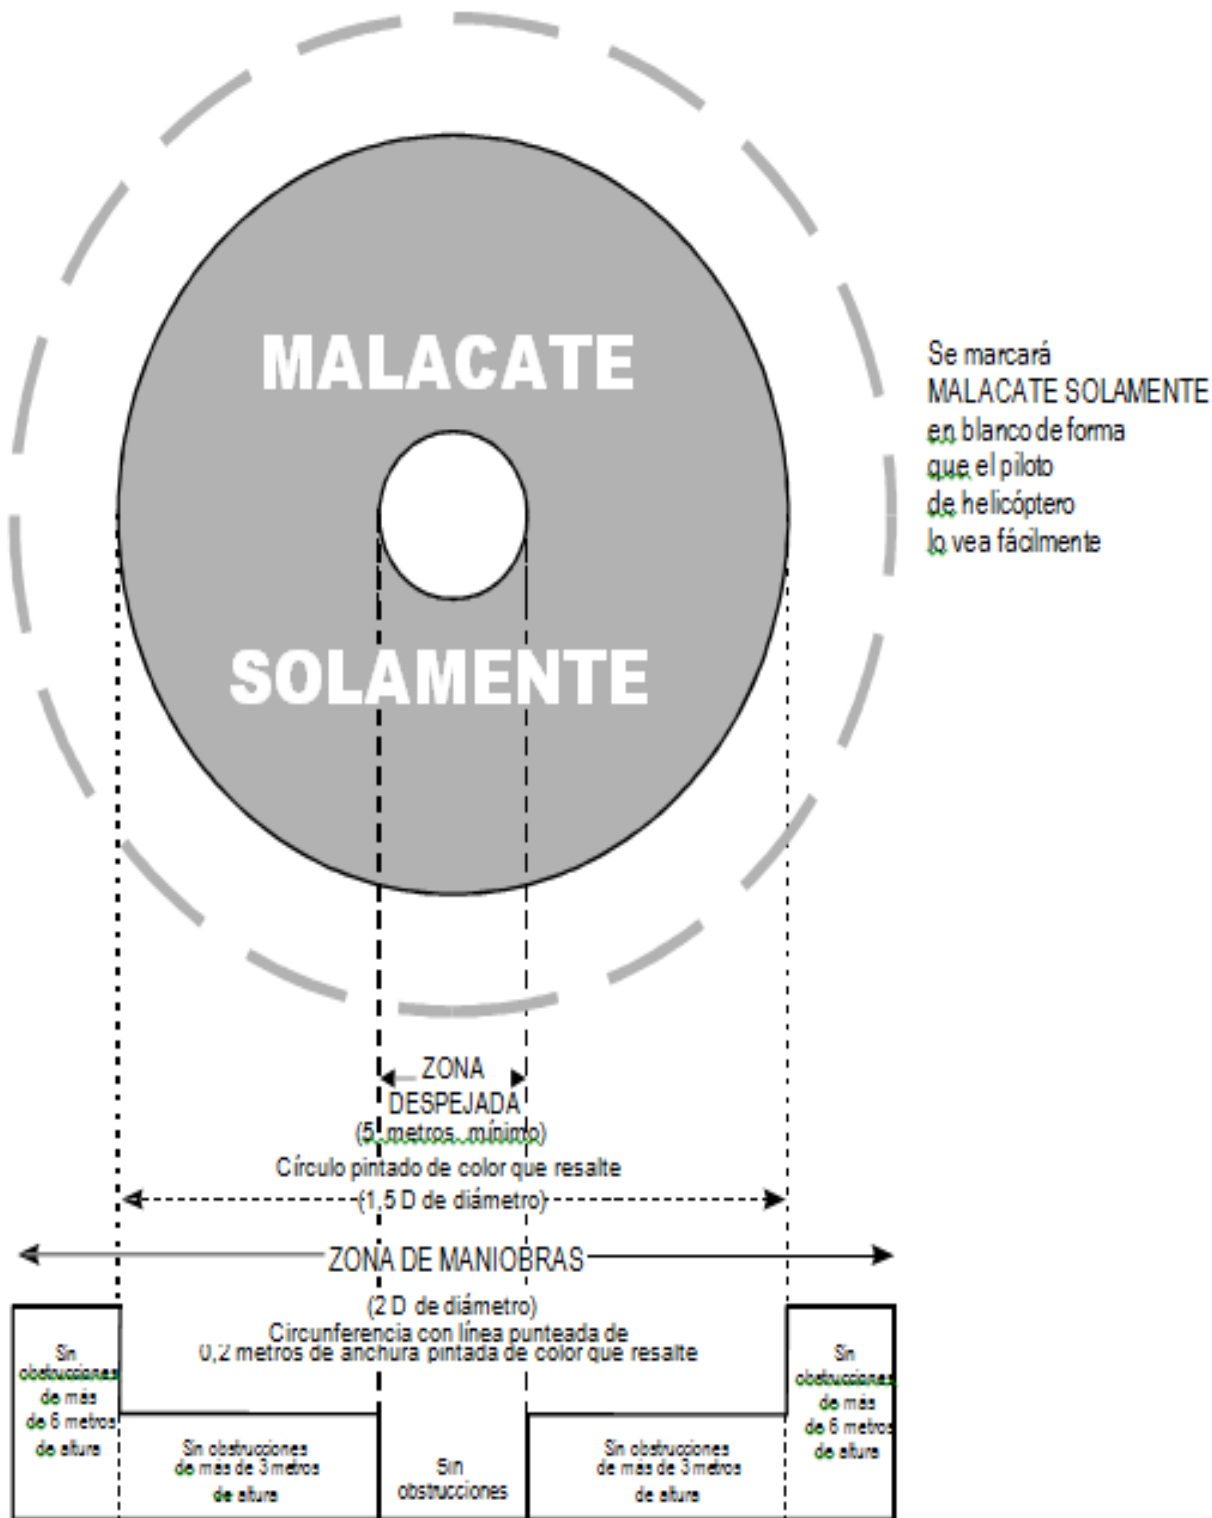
MALACATE

SOLAMENTE

Se marcará MALACATE SOLAMENTE en blanco de forma que el piloto de helicóptero lo vea fácilmente

ZONA DESPEJADA (5 metros mínimo)

Círculo pintado de color que resalte (1,5 D de diámetro)

ZONA DE MANIOBRAS (2 D de diámetro) Circunferencia con línea punteada de 0,2 metros de anchura pintada de color que resalte

Sin obstrucciones de más de 6 metros de altura

Sin obstrucciones de más de 3 metros de altura

Sin obstrucciones

Sin obstrucciones de más de 3 metros de altura

Sin obstrucciones de más de 6 metros de altura